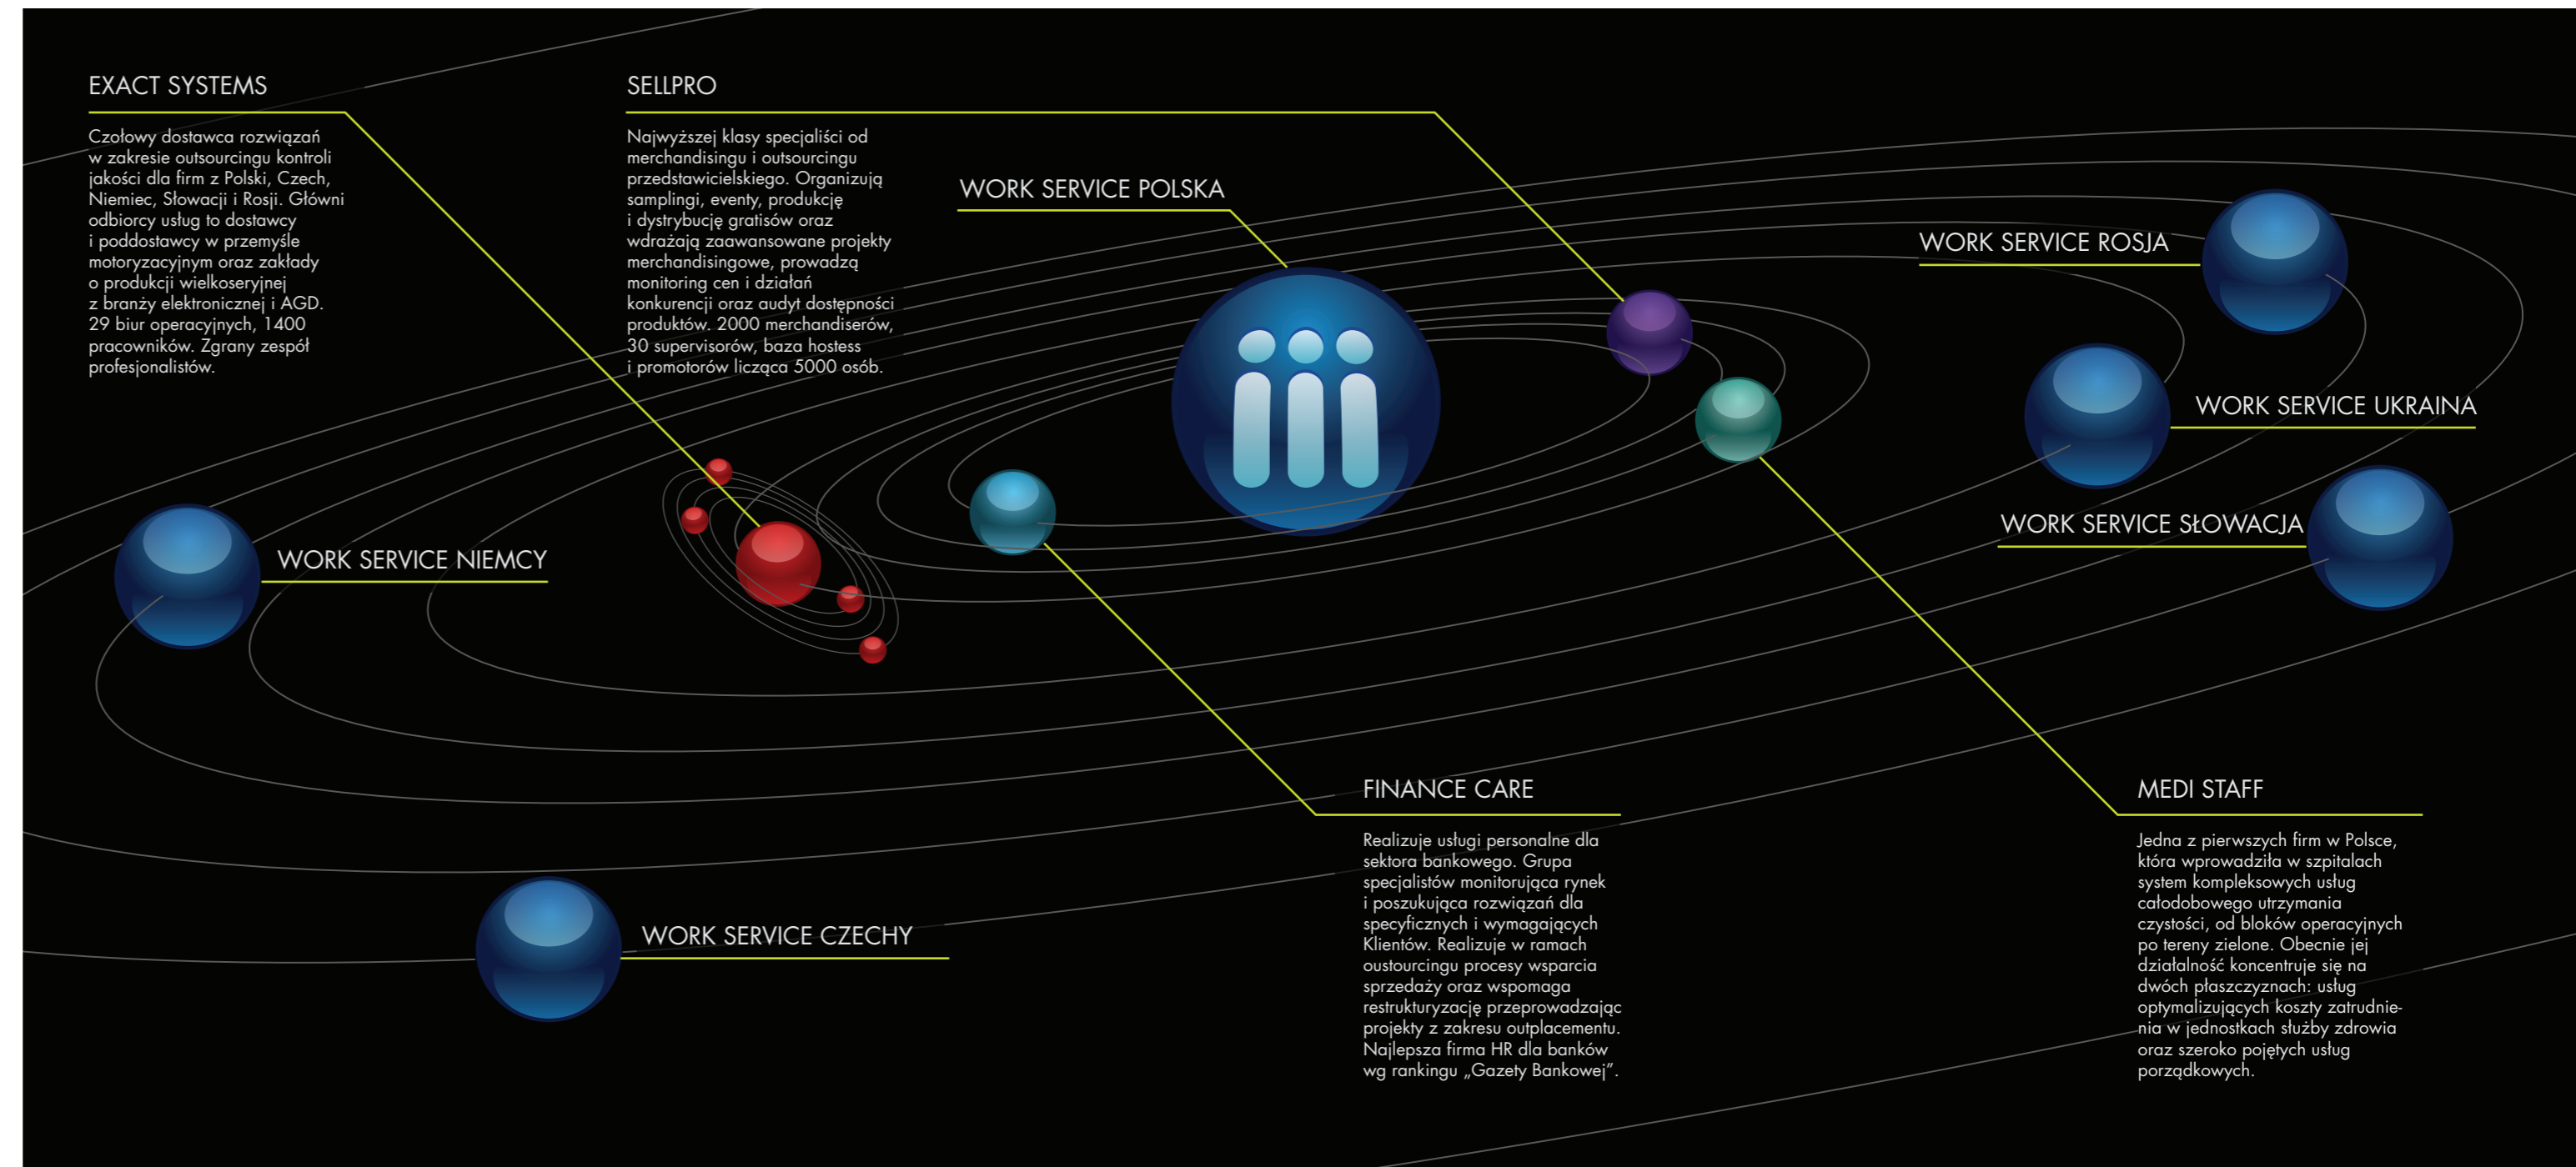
EXACT SYSTEMS

Czołowy dostawca rozwiązań w zakresie outsourcingu kontroli jakości dla firm z Polski, Czech, Niemiec, Słowacji i Rosji. Główni odbiorcy usług to dostawcy i poddostawcy w przemyśle motoryzacyjnym oraz zakłady o produkcji wielkoseryjnej z branży elektronicznej i AGD. 29 biur operacyjnych, 1400 pracowników. Zgrany zespół profesjonalistów.

SELLPRO

Najwyższej klasy specjaliści od merchandisingu i outsourcingu przedstawicielskiego. Organizują samplingi, eventy, produkcję i dystrybucję gratisów oraz wdrażają zaawansowane projekty merchandisingowe, prowadzą monitoring cen i działań konkurencji oraz audyt dostępności produktów. 2000 merchandiserów, 30 supervisorów, baza hostess i promotorów licząca 5000 osób.

WORK SERVICE POLSKA

WORK SERVICE ROSJA

WORK SERVICE UKRAINA

WORK SERVICE SŁOWACJA

WORK SERVICE NIEMCY

WORK SERVICE CZECHY

FINANCE CARE

Realizuje usługi personalne dla sektora bankowego. Grupa specjalistów monitorująca rynek i poszukująca rozwiązań dla specyficznych i wymagających Klientów. Realizuje w ramach oustourcingu procesy wsparcia sprzedaży oraz wspomaga restrukturyzację przeprowadzając projekty z zakresu outplacementu. Najlepsza firma HR dla banków wg rankingu „Gazety Bankowej".

MEDI STAFF

Jedna z pierwszych firm w Polsce, która wprowadziła w szpitalach system kompleksowych usług całodobowego utrzymania czystości, od bloków operacyjnych po tereny zielone. Obecnie jej działalność koncentruje się na dwóch płaszczyznach: usług optymalizujących koszty zatrudnienia w jednostkach służby zdrowia oraz szeroko pojętych usług porządkowych.